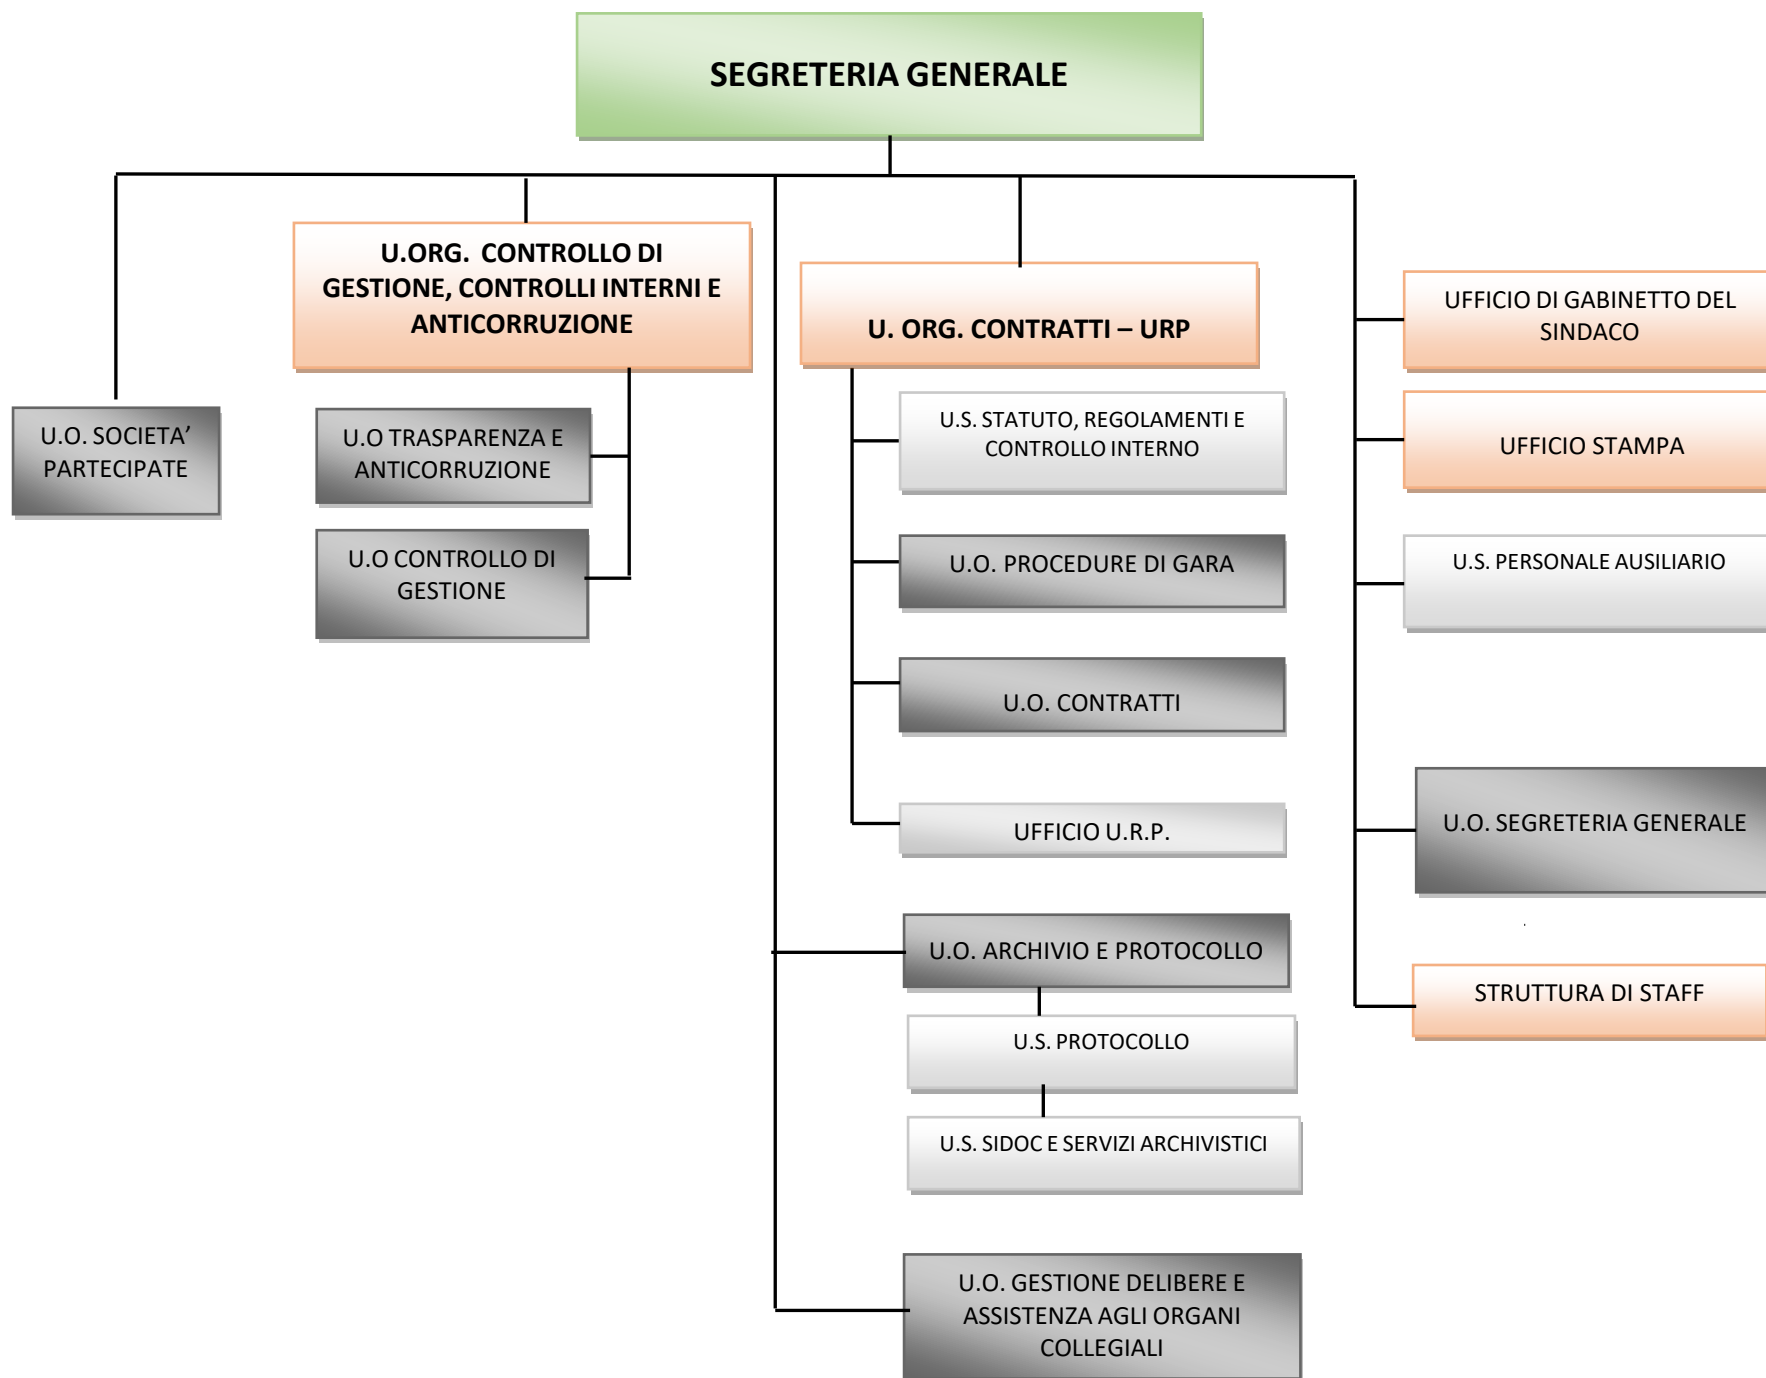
SEGRETERIA GENERALE

U.O. SOCIETA' PARTECIPATE

U.ORG. CONTROLLO DI GESTIONE, CONTROLLI INTERNI E ANTICORRUZIONE

U.O TRASPARENZA E ANTICORRUZIONE

U.O CONTROLLO DI GESTIONE

U. ORG. CONTRATTI – URP

U.S. STATUTO, REGOLAMENTI E CONTROLLO INTERNO

U.O. PROCEDURE DI GARA

U.O. CONTRATTI

UFFICIO U.R.P.

U.O. ARCHIVIO E PROTOCOLLO

U.S. PROTOCOLLO

U.S. SIDOC E SERVIZI ARCHIVISTICI

U.O. GESTIONE DELIBERE E ASSISTENZA AGLI ORGANI COLLEGIALI

UFFICIO DI GABINETTO DEL SINDACO

UFFICIO STAMPA

U.S. PERSONALE AUSILIARIO

U.O. SEGRETERIA GENERALE

STRUTTURA DI STAFF